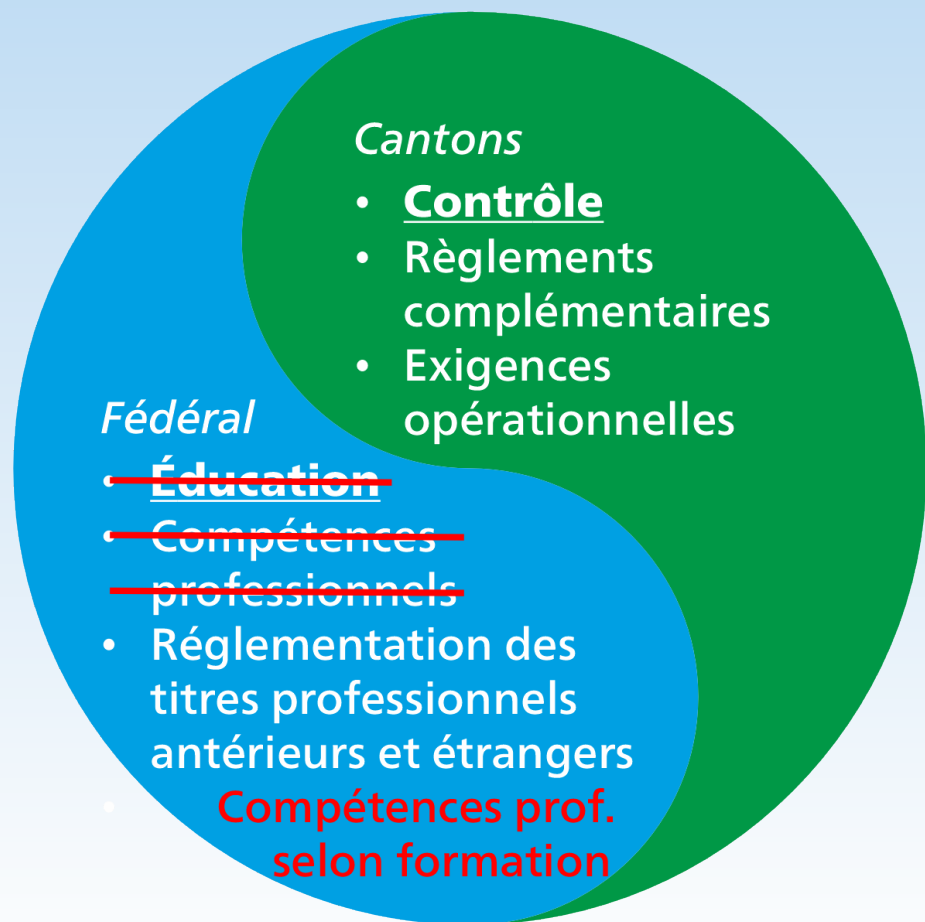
Cantons

- Contrôle
- Règlements complémentaires
- Exigences opérationnelles

Fédéral

- ~~Éducation~~
- ~~Compétences professionnels~~
- Réglementation des titres professionnels antérieurs et étrangers
- Compétences prof. selon formation